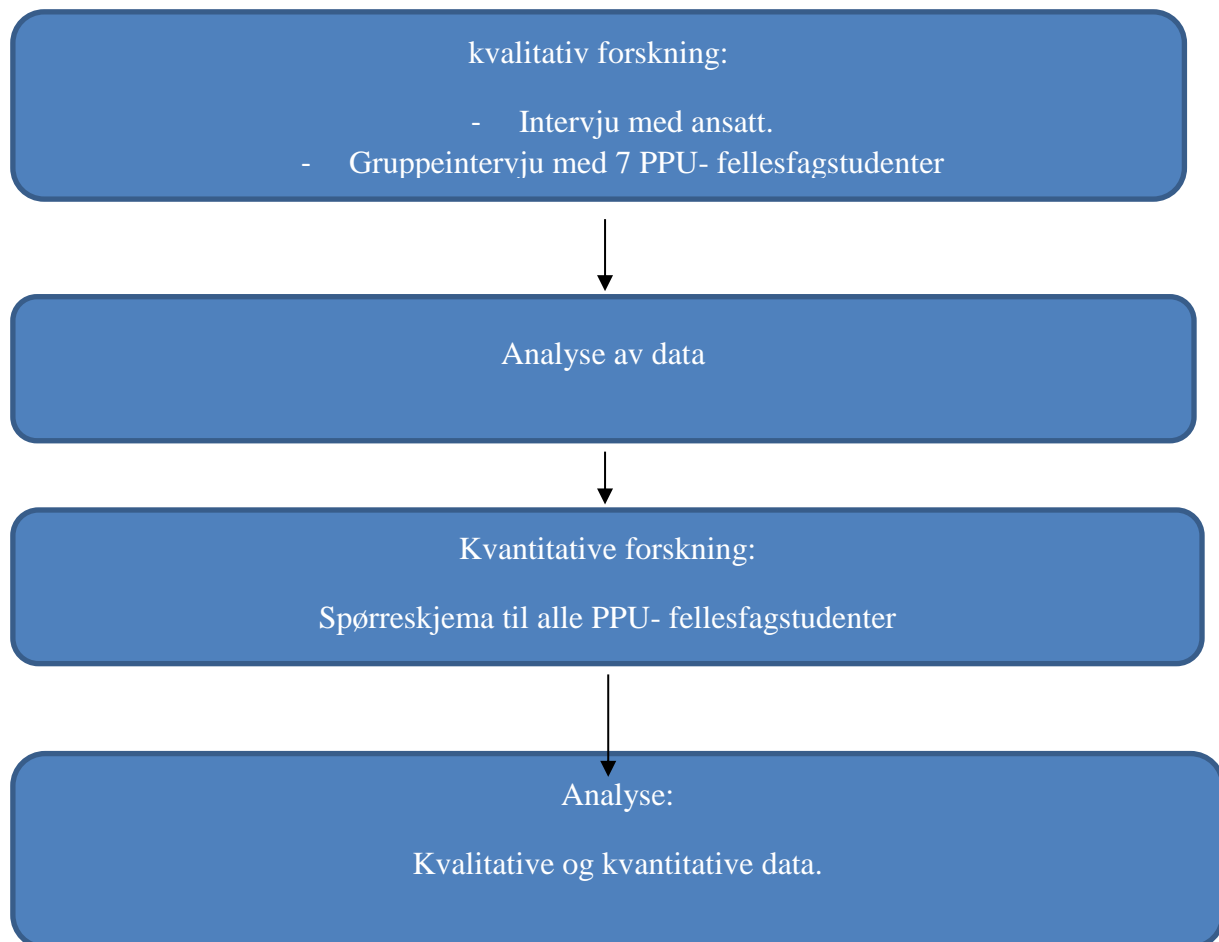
kvalitativ forskning:

- Intervju med ansatt.
- Gruppeintervju med 7 PPU- fellesfagstudenter

Analyse av data

Kvantitative forskning:

Spørreskjema til alle PPU- fellesfagstudenter

Analyse:

Kvalitative og kvantitative data.